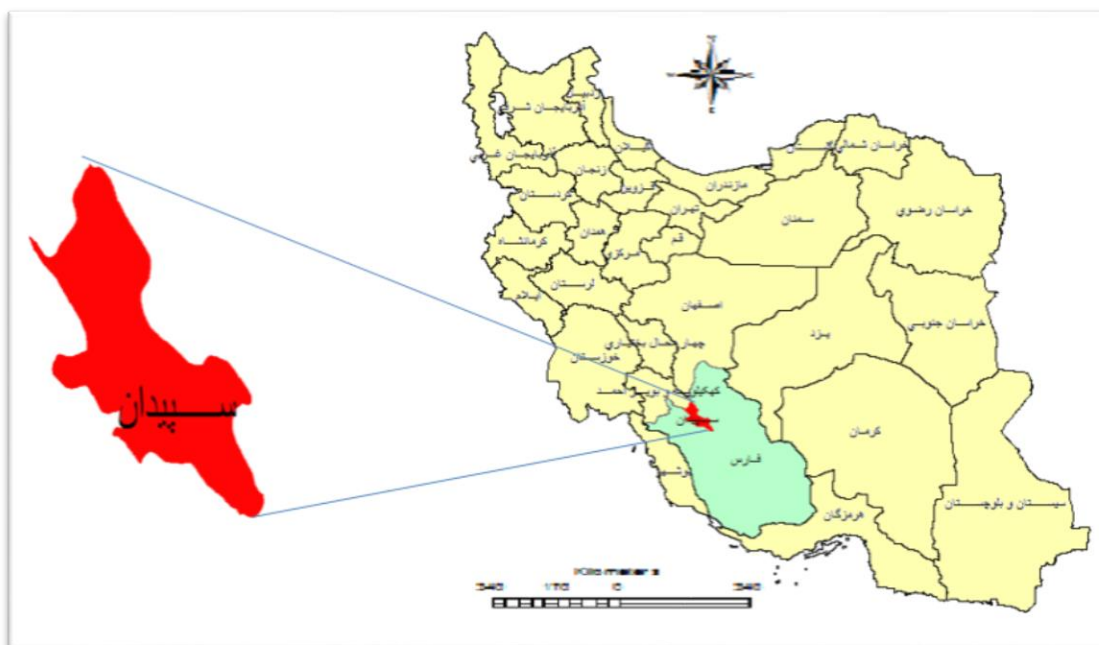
سپیدان

اردبیل
آذربایجان شرقی
آذربایجان غربی
گیلان
زنجان
قزوین
مازندران
گلستان
خراسان شمالی
کردستان
تهران
سمنان
خراسان رضوی
کرمانشاه
همدان
قم
مرکزی
ایلام
لرستان
اصفهان
چهارمحال بختیاری
خوزستان
یزد
خراسان جنوبی
کهگیلویه و بویراحمد
سپیدان
فارس
کرمان
بوشهر
هرمزگان
سیستان و بلوچستان

Kilometers
340 170 0 340